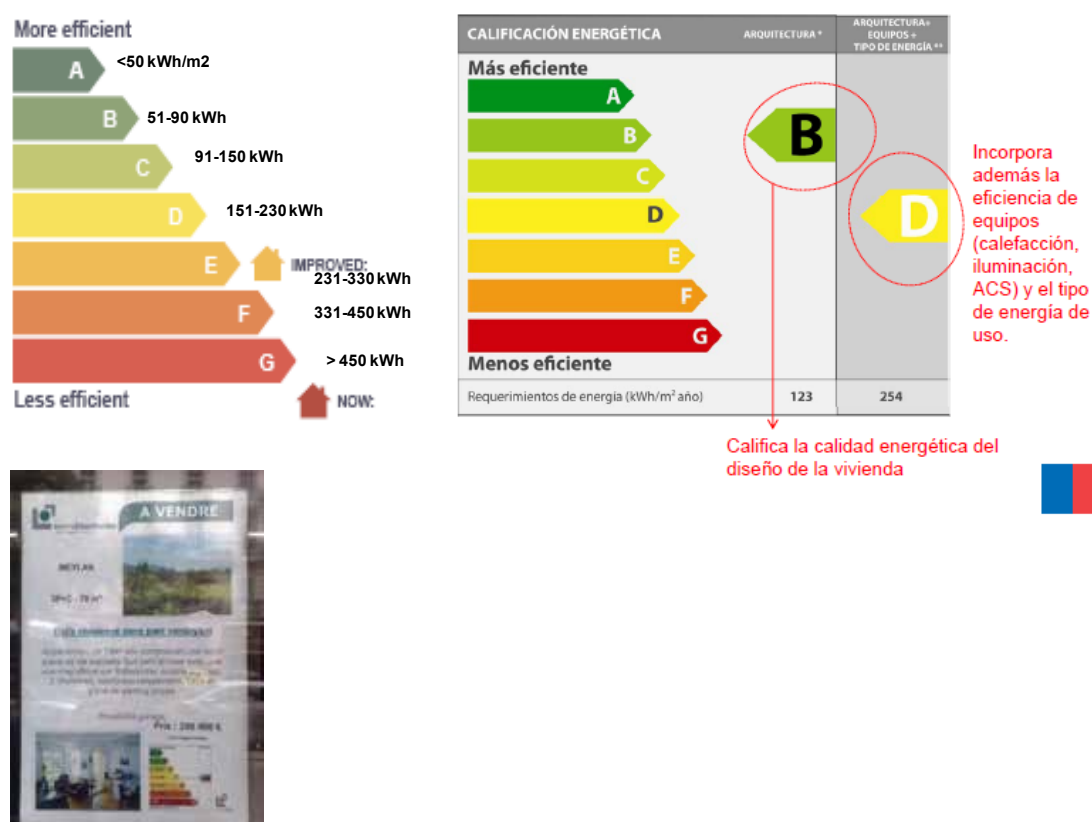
More efficient

A <50 kWh/m2

B 51-90 kWh

C 91-150 kWh

D 151-230 kWh

E IMPROVED: 231-330 kWh

F 331-450 kWh

G > 450 kWh

Less efficient

NOW:

| CALIFICACIÓN ENERGÉTICA | ARQUITECTURA * | ARQUITECTURA+ EQUIPOS + TIPO DE ENERGÍA ** |
|---|---|---|
| Más eficiente A B C D E F G Menos eficiente | B | D |
| Requerimientos de energía (kWh/m$^2$ año) | 123 | 254 |

Incorpora además la eficiencia de equipos (calefacción, iluminación, ACS) y el tipo de energía de uso.

Califica la calidad energética del diseño de la vivienda

A VENDRE

MEYLAN

Prix : 288 000 €

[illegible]